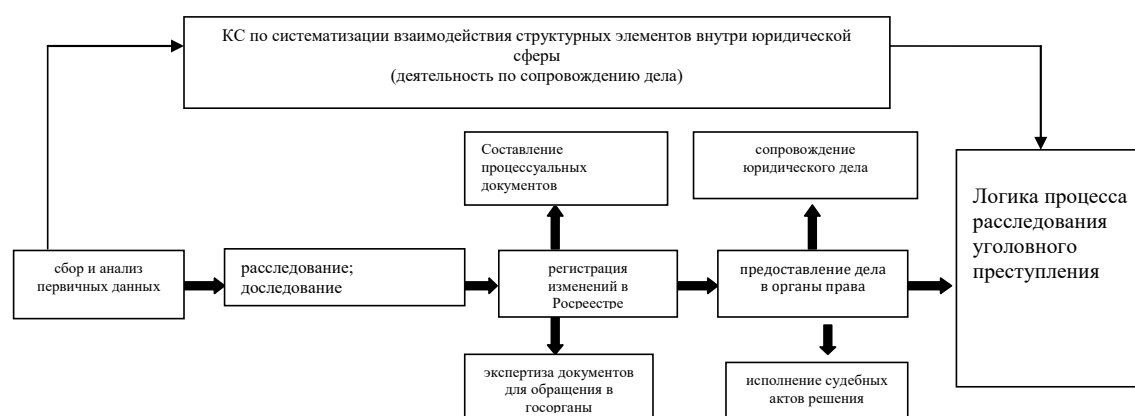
КС по систематизации взаимодействия структурных элементов внутри юридической сферы
(деятельность по сопровождению дела)

Составление процессуальных документов

сопровождение юридического дела

Логика процесса расследования уголовного преступления

сбор и анализ первичных данных

расследование; доследование

регистрация изменений в Росреестре

предоставление дела в органы права

экспертиза документов для обращения в госорганы

исполнение судебных актов решения